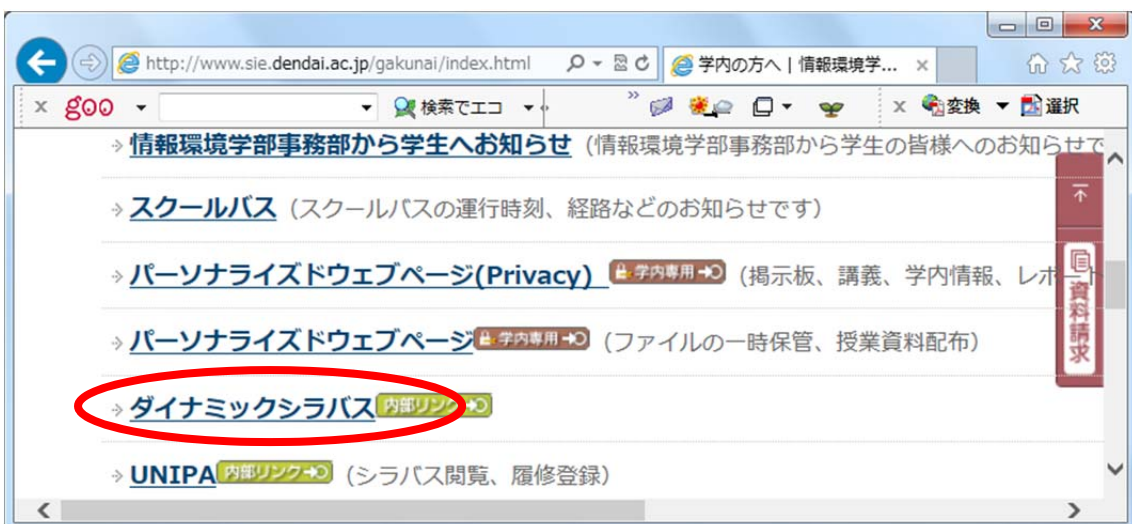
http://www.sie.dendai.ac.jp/gakunai/index.html

学内の方へ | 情報環境学...

goo

検索でエコ

変換 選択

情報環境学部事務部から学生へお知らせ (情報環境学部事務部から学生の皆様へのお知らせで

スクールバス (スクールバスの運行時刻、経路などのお知らせです)

パーソナライズドウェブページ(Privacy) 学内専用 (掲示板、講義、学内情報、レポー

パーソナライズドウェブページ 学内専用 (ファイルの一時保管、授業資料配布)

ダイナミックシラバス 内部リンク

UNIPA 内部リンク (シラバス閲覧、履修登録)

資料請求